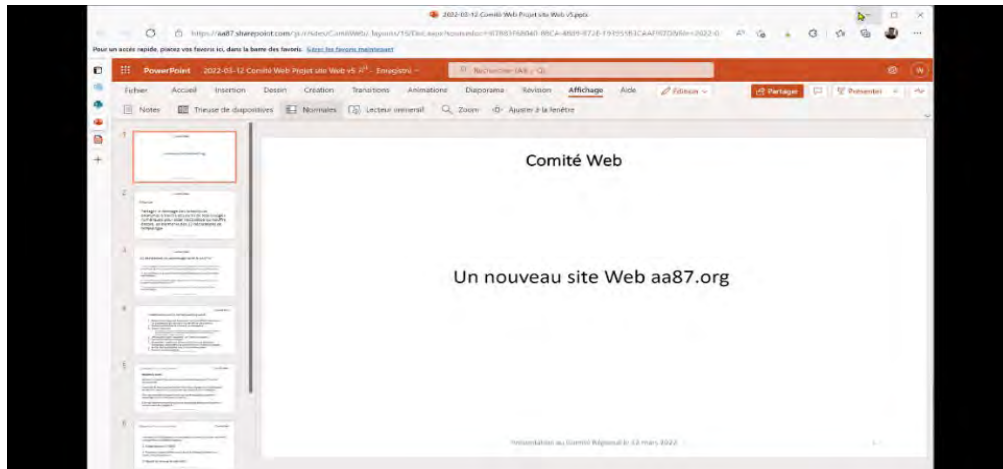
2022-03-12 Comité Web Projet site Web V5.pptx

https://aa87.sharepoint.com/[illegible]

Pour un accès rapide, placez vos favoris ici, dans la barre des favoris. Gérer les favoris maintenant

PowerPoint 2022-03-12 Comité Web Projet site Web v5 - Enregistré

Rechercher (Alt + Q)

Fichier Accueil Insertion Dessin Création Transitions Animations Diaporama Révision Affichage Aide Édition

Partager Présenter

Notes Trieuse de diapositives Normales Lecteur immersif Zoom Ajuster à la fenêtre

Comité Web

Un nouveau site Web aa87.org

Présentation au Comité Régional le 12 mars 2022